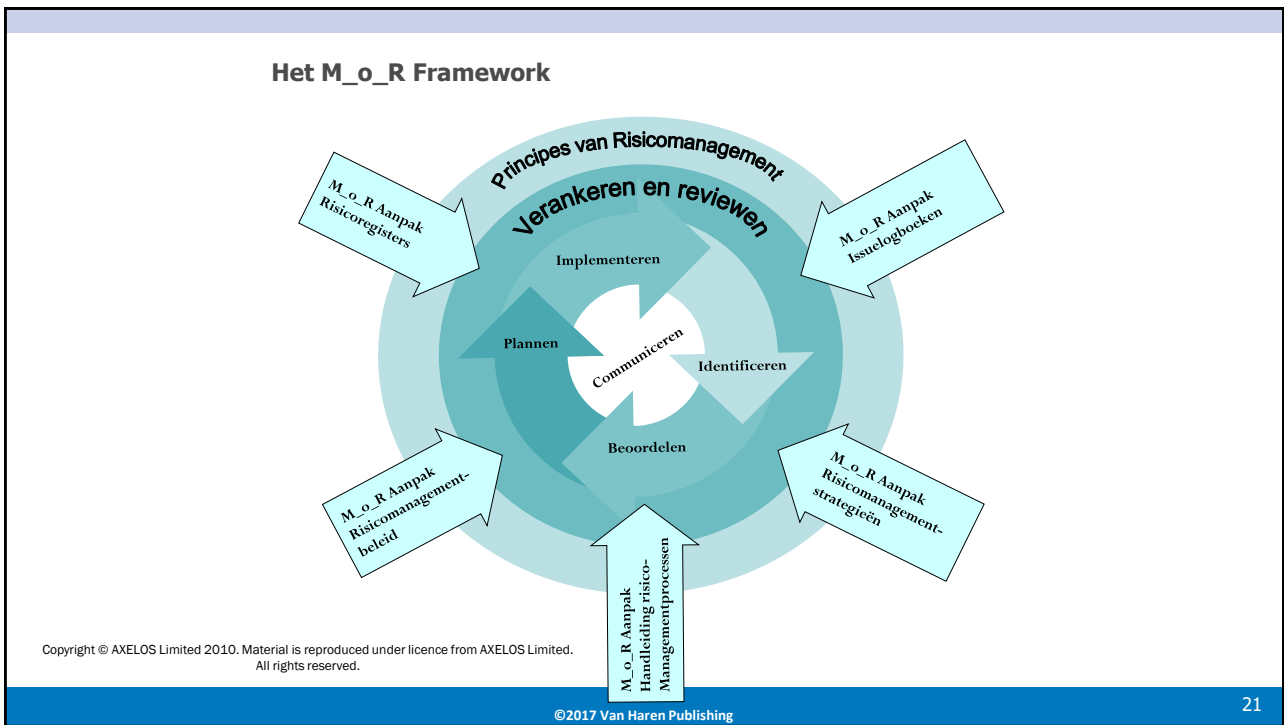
Het M_o_R Framework

Principes van Risicomanagement

Verankeren en reviewen

M_o_R Aanpak Risicoregisters

M_o_R Aanpak Issuelogboeken

Implementeren

Plannen

Communiceren

Identificeren

Beoordelen

M_o_R Aanpak Risicomanagementbeleid

M_o_R Aanpak Risicomanagementstrategieën

M_o_R Aanpak Handleiding risicoManagementprocessen

Copyright © AXELOS Limited 2010. Material is reproduced under licence from AXELOS Limited. All rights reserved.

©2017 Van Haren Publishing

21